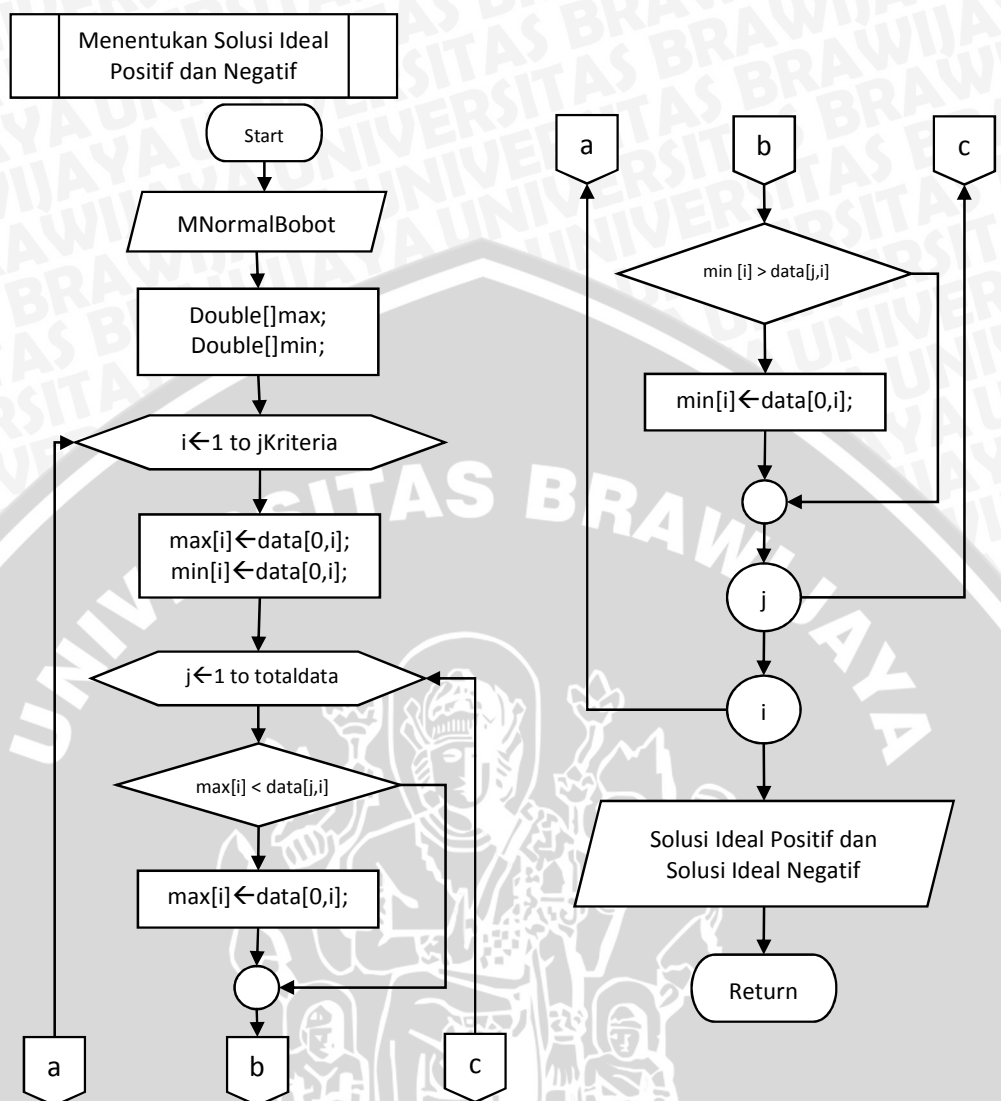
Menentukan Solusi Ideal Positif dan Negatif

Start

MNormalBobot

Double[]max;
Double[]min;

i←1 to jKriteria

max[i]←data[0,i];
min[i]←data[0,i];

j←1 to totaldata

max[i] < data[j,i]

max[i]←data[0,i];

a

b

c

a

b

c

min [i] > data[j,i]

min[i]←data[0,i];

j

i

Solusi Ideal Positif dan Solusi Ideal Negatif

Return